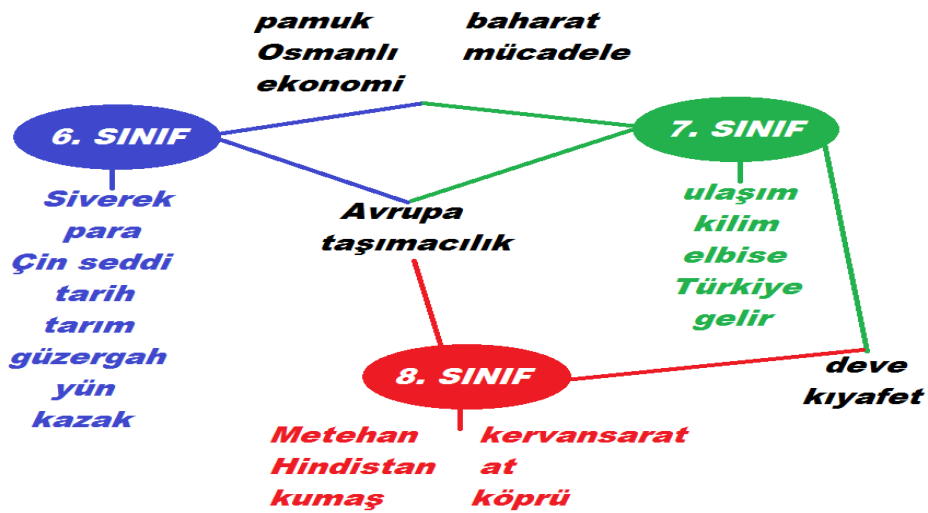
pamuk
Osmanlı
ekonomi

baharat
mücadele

6. SINIF

7. SINIF

Siverek
para
Çin seddi
tarih
tarım
güzergah
yün
kazak

Avrupa
taşımacılık

ulaşım
kilim
elbise
Türkiye
gelir

8. SINIF

deve
kıyafet

Metehan
Hindistan
kumaş

kervansarat
at
köprü